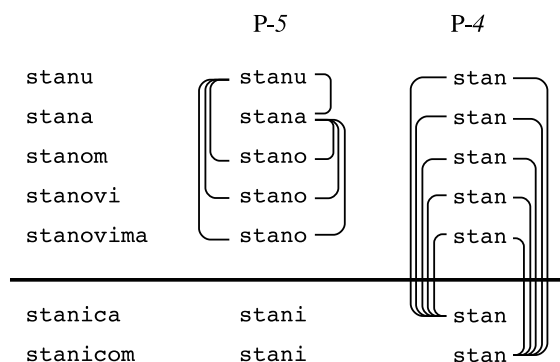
| | P-5 | P-4 |
|---|---|---|
| stanu | stanu | stan |
| stana | stana | stan |
| stanom | stano | stan |
| stanovi | stano | stan |
| stanovima | stano | stan |
| stanica | stani | stan |
| stanicom | stani | stan |